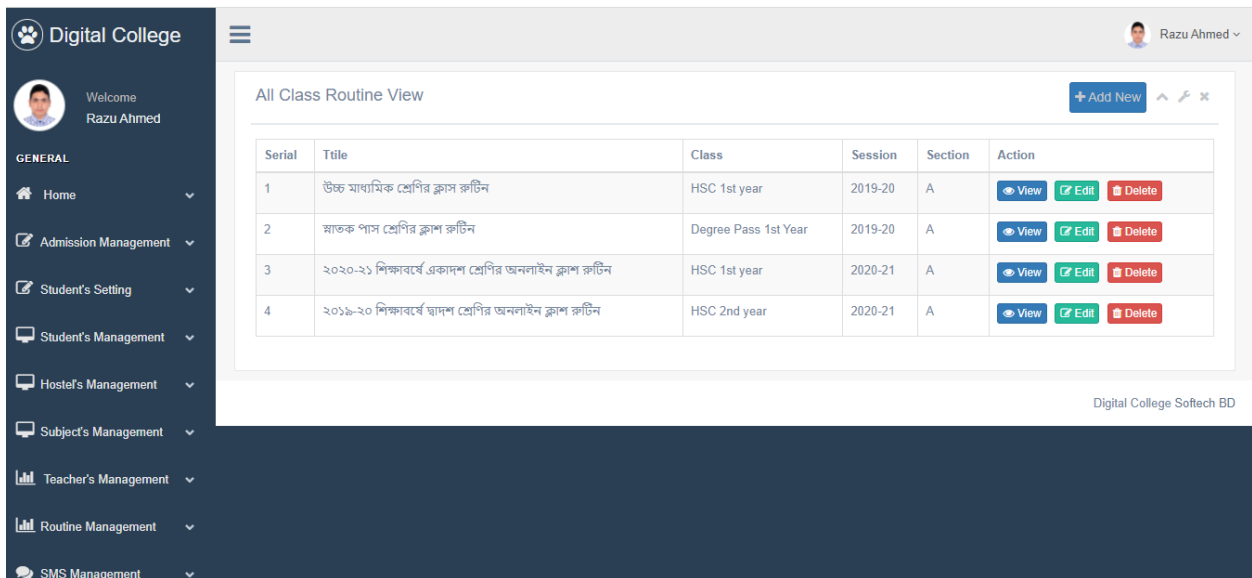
Digital College

Welcome
Razu Ahmed

GENERAL

Home

Admission Management

Student's Setting

Student's Management

Hostel's Management

Subject's Management

Teacher's Management

Routine Management

SMS Management

Razu Ahmed

All Class Routine View

+ Add New

| Serial | Ttile | Class | Session | Section | Action |
|---|---|---|---|---|---|
| 1 | উচ্চ মাধ্যমিক শ্রেণির ক্লাস রুটিন | HSC 1st year | 2019-20 | A | View Edit Delete |
| 2 | স্নাতক পাস শ্রেণির ক্লাশ রুটিন | Degree Pass 1st Year | 2019-20 | A | View Edit Delete |
| 3 | ২০২০-২১ শিক্ষাবর্ষে একাদশ শ্রেণির অনলাইন ক্লাশ রুটিন | HSC 1st year | 2020-21 | A | View Edit Delete |
| 4 | ২০১৯-২০ শিক্ষাবর্ষে দ্বাদশ শ্রেণির অনলাইন ক্লাশ রুটিন | HSC 2nd year | 2020-21 | A | View Edit Delete |

Digital College Softech BD